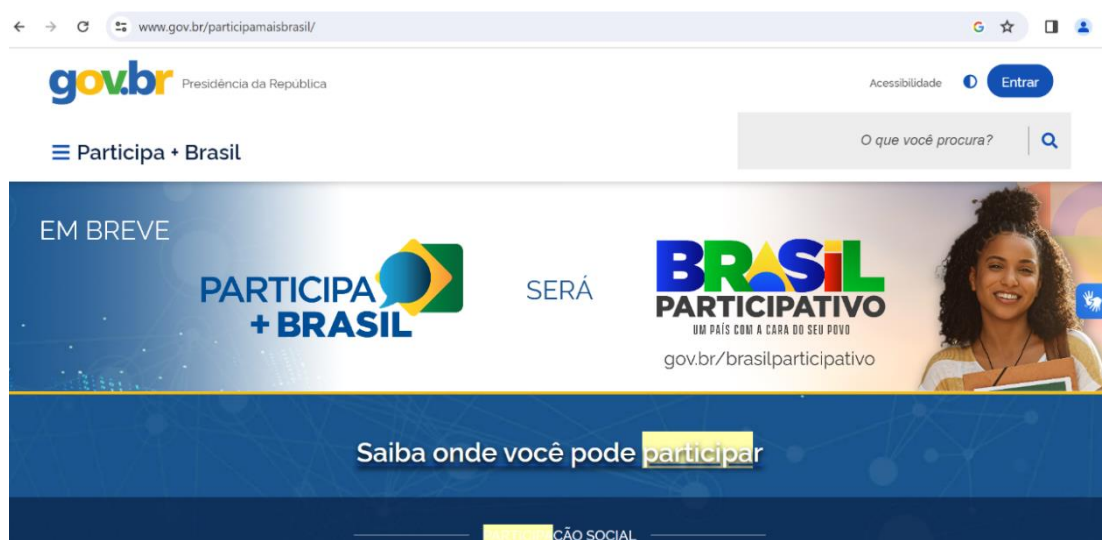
www.gov.br/participamaisbrasil/

gov.br Presidência da República

Acessibilidade Entrar

☰ Participa + Brasil

O que você procura?

EM BREVE

PARTICIPA + BRASIL

SERÁ

BRASIL PARTICIPATIVO

UM PAÍS COM A CARA DO SEU POVO

gov.br/brasilparticipativo

Saiba onde você pode participar

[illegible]ÇÃO SOCIAL